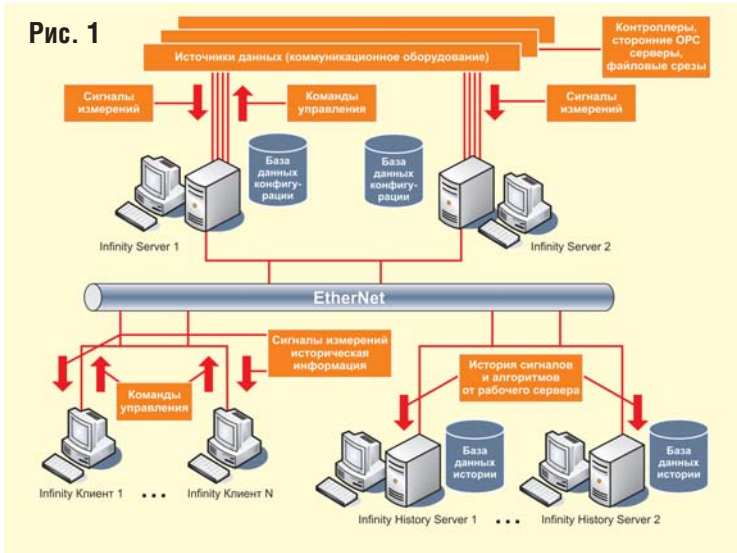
Рис. 1

Источники данных (коммуникационное оборудование)

Контроллеры, сторонние OPC серверы, файловые срезы

Сигналы измерений

Команды управления

Сигналы измерений

База данных конфигурации

База данных конфигурации

Infinity Server 1

Infinity Server 2

EtherNet

Сигналы измерений историческая информация

Команды управления

История сигналов и алгоритмов от рабочего сервера

База данных истории

База данных истории

Infinity Клиент 1 . . . Infinity Клиент N

Infinity History Server 1 . . . Infinity History Server 2